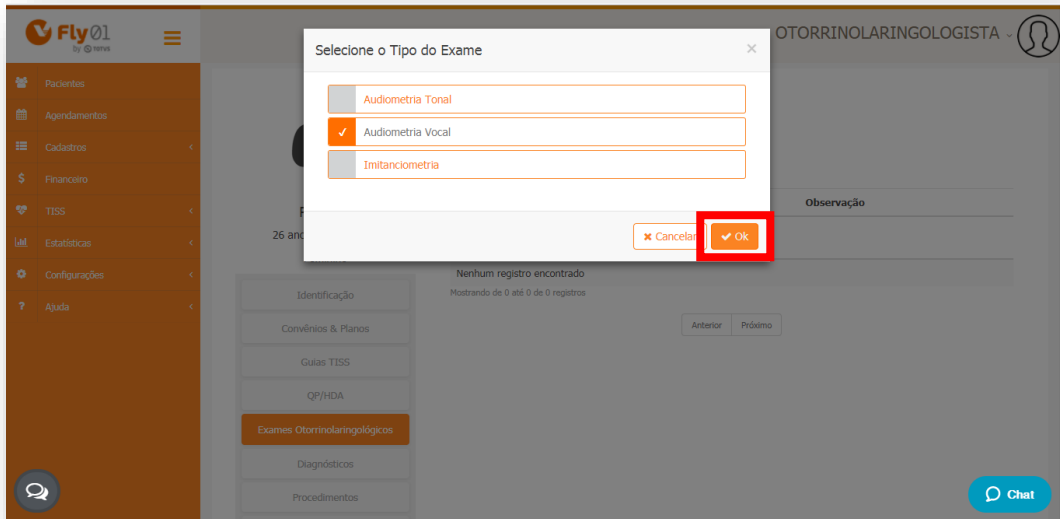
Fly01 by totvs

OTORRINOLARINGOLOGISTA

Pacientes
Agendamentos
Cadastros
Financeiro
TISS
Estatísticas
Configurações
Ajuda

Selecione o Tipo do Exame

×

Audiometria Tonal
✓ Audiometria Vocal
Imitanciometria

✖ Cancelar
✔ Ok

F
26 anc

Observação

Nenhum registro encontrado
Mostrando de 0 até 0 de 0 registros

Anterior
Próximo

Identificação
Convênios & Planos
Guias TISS
QP/HDA
Exames Otorrinolaringológicos
Diagnósticos
Procedimentos

Chat